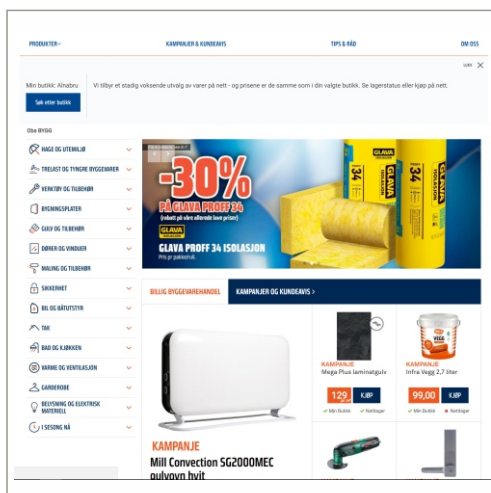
PRODUKTER

KAMPANJER & KUNDEAVIS

TIPS & RÅD

OM OSS

LUKK

Min butikk: Alnabru

Søk etter butikk

Vi tilbyr et stadig voksende utvalg av varer på nett - og prisene er de samme som i din valgte butikk. Se lagerstatus eller kjøp på nett.

Obs BYGG

HAGE OG UTEMILJØ

TRELAST OG TYNGRE BYGGEVARER

VERKTØY OG TILBEHØR

BYGNINGSPLATER

GULV OG TILBEHØR

DØRER OG VINDUER

MALING OG TILBEHØR

SIKKERHET

BIL OG BÅTUTSTYR

TAK

BAD OG KJØKKEN

VARME OG VENTILASJON

GARDEROBE

BELYSNING OG ELEKTRISK MATERIELL

I SESONG NÅ

-30%

PÅ GLAVA PROFF 34

(rabatt på våre allerede lave priser)

GLAVA

GLAVA PROFF 34 ISOLASJON

Pris pr pakkestruft

BILLIG BYGGEVAREHANDEL

KAMPANJER OG KUNDEAVIS >

KAMPANJE

Mega Plus laminatgulv

129

KJØP

Min Butikk

Nettlager

KAMPANJE

Infra Vegg 2,7 liter

99,00

KJØP

Min Butikk

Nettlager

KAMPANJE

Mill Convection SG2000MEC gulvovn hvit